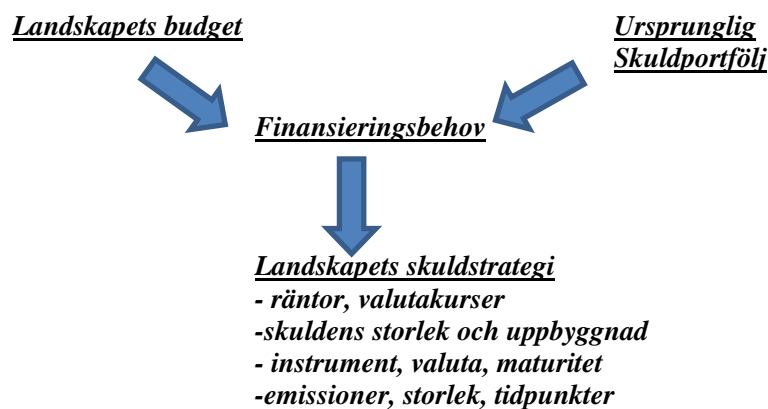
Landskapets budget

Ursprunglig Skuldportfölj

Finansieringsbehov

Landskapets skuldstrategi
- räntor, valutakurser
-skuldens storlek och uppbyggnad
- instrument, valuta, maturitet
-emissioner, storlek, tidpunkter